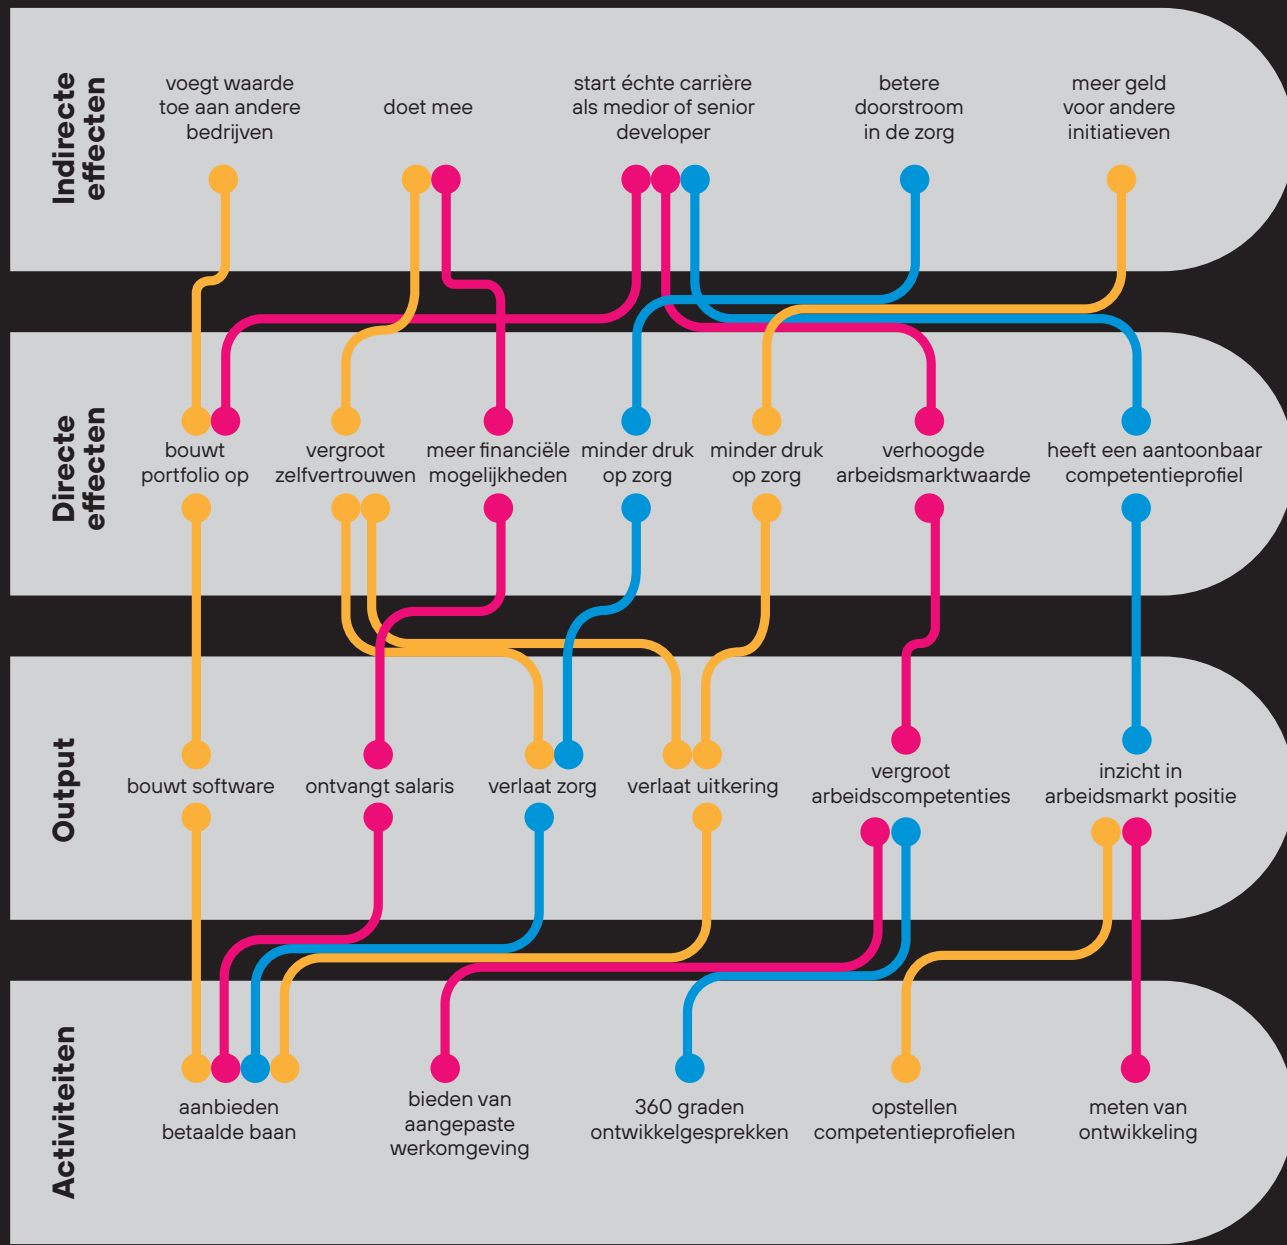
Indirecte effecten

voegt waarde toe aan andere bedrijven

doet mee

start échte carrière als medior of senior developer

betere doorstroom in de zorg

meer geld voor andere initiatieven

Directe effecten

bouwt portfolio op

vergroot zelfvertrouwen

meer financiële mogelijkheden

minder druk op zorg

minder druk op zorg

verhoogde arbeidsmarktwaarde

heeft een aantoonbaar competentieprofiel

Output

bouwt software

ontvangt salaris

verlaat zorg

verlaat uitkering

vergroot arbeidscompetenties

inzicht in arbeidsmarkt positie

Activiteiten

aanbieden betaalde baan

bieden van aangepaste werkomgeving

360 graden ontwikkelgesprekken

opstellen competentieprofielen

meten van ontwikkeling